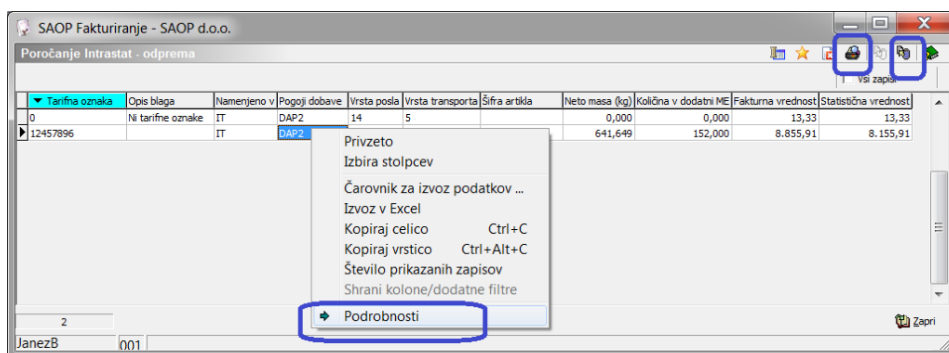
SAOP Fakturiranje - SAOP d.o.o.

Poročanje Intrastat - odprema

Vsi zapisi

| Tarifna oznaka | Opis blaga | Namenjeno v | Pogoji dobave | Vrsta posla | Vrsta transporta | Šifra artikla | Neto masa (kg) | Količina v dodatni ME | Fakturna vrednost | Statistična vrednost |
|---|---|---|---|---|---|---|---|---|---|---|
| 0 | Ni tarifne oznake | IT | DAP2 | 14 | 5 | | 0,000 | 0,000 | 13,33 | 13,33 |
| 12457896 | | IT | DAP2 | | | | 641,649 | 152,000 | 8.855,91 | 8.155,91 |

Privzeto
Izbira stolpcev
Čarovnik za izvoz podatkov ...
Izvoz v Excel
Kopiraj celico Ctrl+C
Kopiraj vrstico Ctrl+Alt+C
Število prikazanih zapisov
Shrani kolone/dodatne filtre
Podrobnosti

2

Zapri

JanezB 001